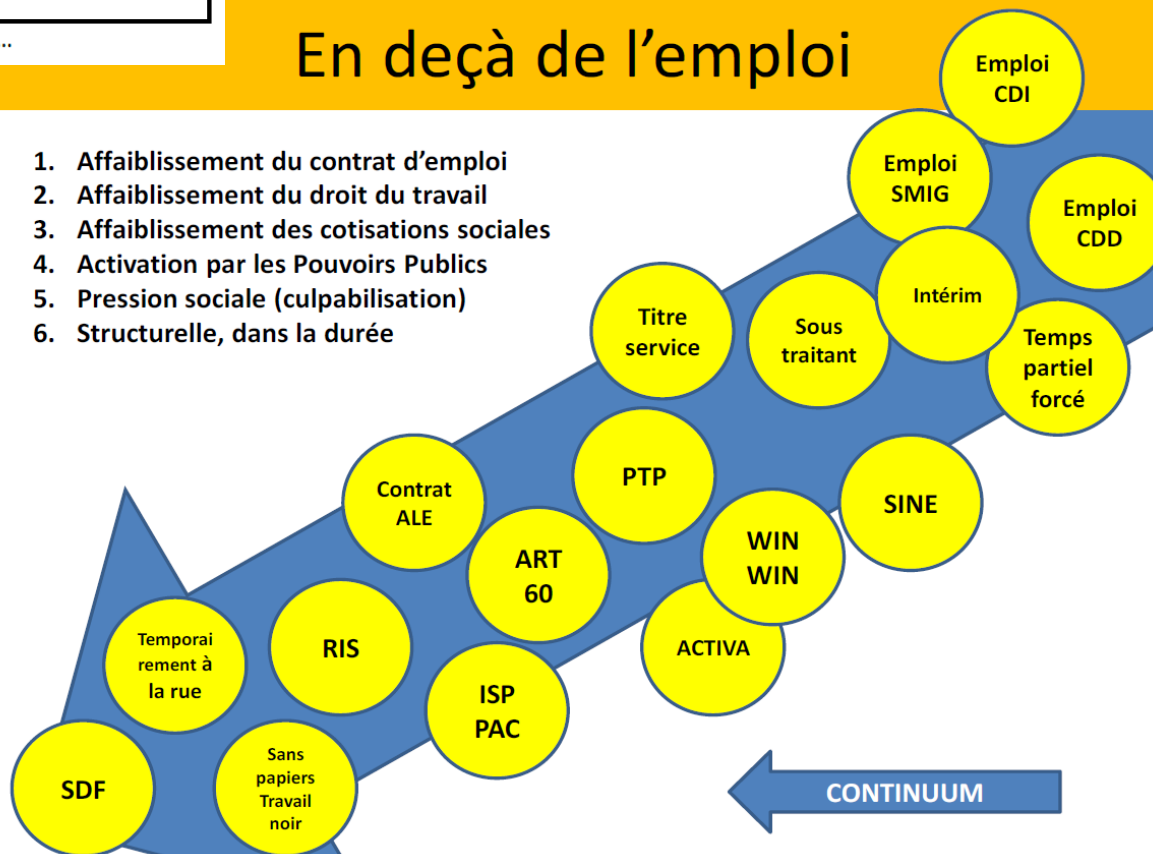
..

En deçà de l'emploi

1. Affaiblissement du contrat d'emploi
2. Affaiblissement du droit du travail
3. Affaiblissement des cotisations sociales
4. Activation par les Pouvoirs Publics
5. Pression sociale (culpabilisation)
6. Structurelle, dans la durée

Emploi CDI

Emploi SMIG

Emploi CDD

Intérim

Titre service

Sous traitant

Temps partiel forcé

PTP

SINE

Contrat ALE

ART 60

WIN WIN

ACTIVA

Temporairement à la rue

RIS

ISP PAC

SDF

Sans papiers Travail noir

CONTINUUM